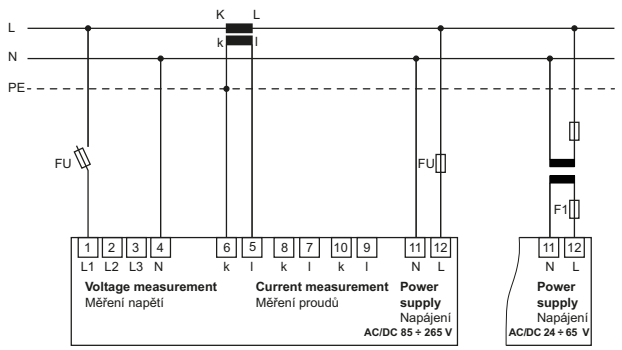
L
N
PE
K L
k l
FU
FU
F1

| 1 | 2 | 3 | 4 | 6 | 5 | 8 | 7 | 10 | 9 | 11 | 12 |
|---|---|---|---|---|---|---|---|---|---|---|---|
| L1 | L2 | L3 | N | k | l | k | l | k | l | N | L |

Voltage measurement
Měření napětí

Current measurement
Měření proudů

Power supply
Napájení
AC/DC 85 ÷ 265 V

| 11 | 12 |
|---|---|
| N | L |

Power supply
Napájení
AC/DC 24 ÷ 65 V